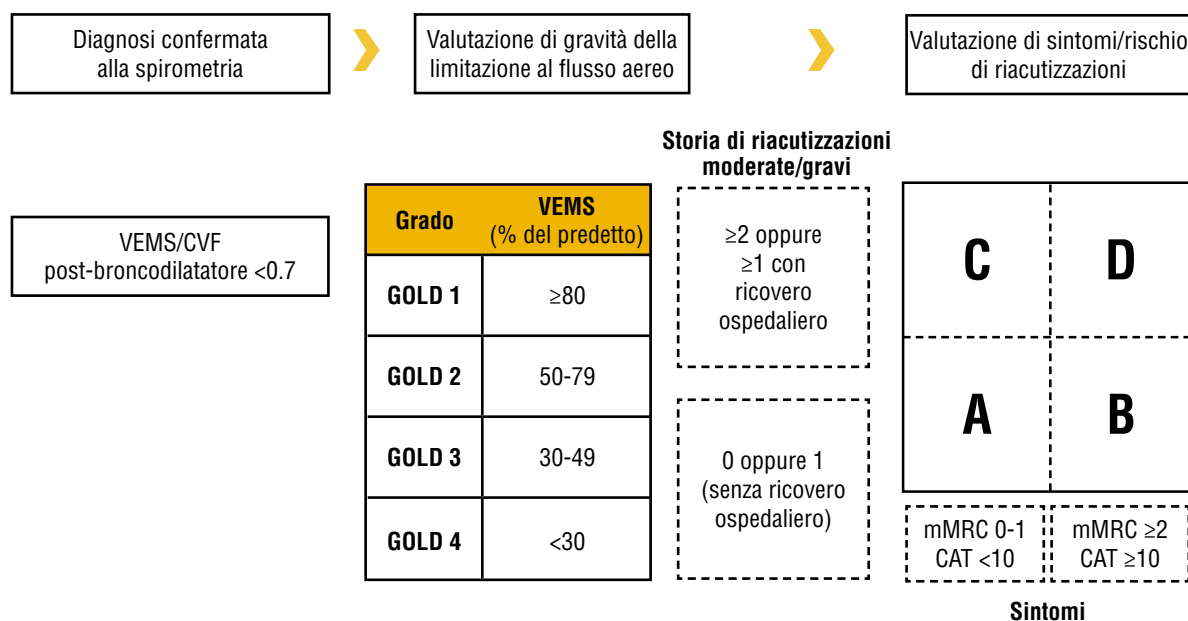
Diagnosi confermata alla spirometria

Valutazione di gravità della limitazione al flusso aereo

Valutazione di sintomi/rischio di riacutizzazioni

VEMS/CVF post-broncodilatatore <0.7

| Grado | VEMS (% del predetto) |
|---|---|
| GOLD 1 | ≥80 |
| GOLD 2 | 50-79 |
| GOLD 3 | 30-49 |
| GOLD 4 | <30 |

Storia di riacutizzazioni moderate/gravi

≥2 oppure ≥1 con ricovero ospedaliero

0 oppure 1 (senza ricovero ospedaliero)

C

D

A

B

mMRC 0-1 CAT <10

mMRC ≥2 CAT ≥10

Sintomi